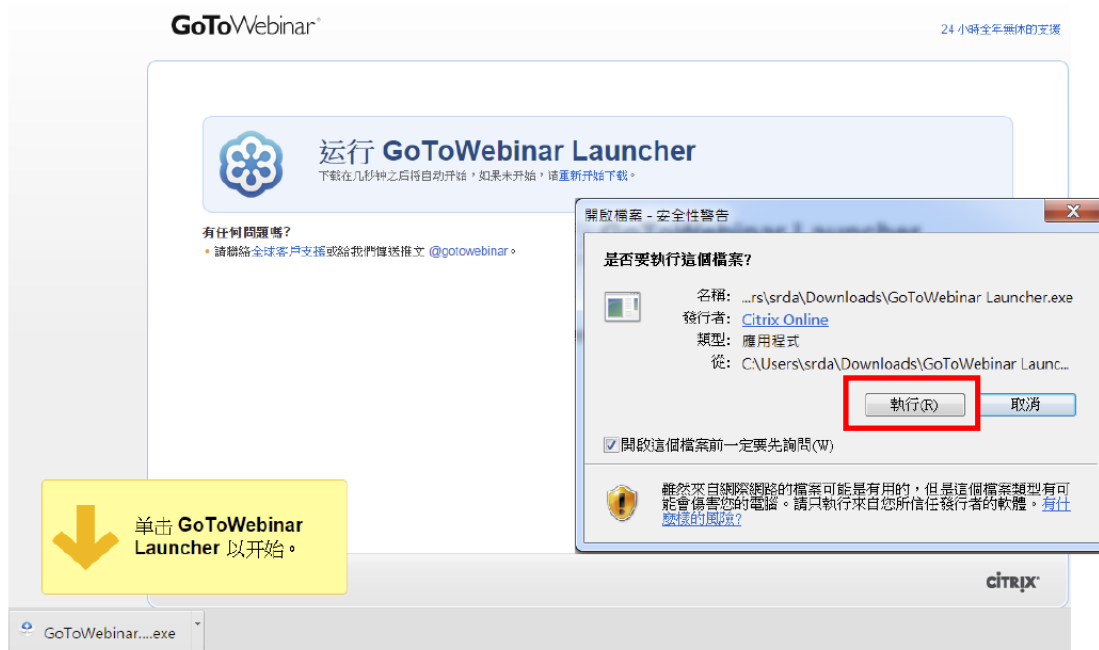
GoToWebinar

24 小時全年無休的支援

运行 GoToWebinar Launcher

下載在几秒钟之后将自动开始，如果未开始，请重新开始下载。

有任何問題嗎?

• 請聯絡全球客戶支援或給我們傳送推文 @gotowebinar。

開啟檔案 - 安全性警告

是否要執行這個檔案?

名稱: ...rs\srda\Downloads\GoToWebinar Launcher.exe
發行者: Citrix Online
類型: 應用程式
從: C:\Users\srda\Downloads\GoToWebinar Launc...

執行(R)
取消

開啟這個檔案前一定要先詢問(W)

雖然來自網際網路的檔案可能是有用的，但是這個檔案類型有可能會傷害您的電腦。請只執行來自您所信任發行者的軟體。有什麼樣的風險?

单击 GoToWebinar Launcher 以开始。

CITRIX

GoToWebinar....exe